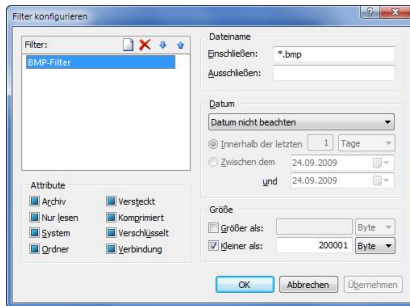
Filter konfigurieren

Filter:

BMP-Filter

Attribute

Archiv

Nur lesen

System

Ordner

Versteckt

Komprimiert

Verschlüsselt

Verbindung

Dateiname

Einschließen: *.bmp

Ausschließen:

Datum

Datum nicht beachten

Innerhalb der letzten 1 Tage

Zwischen dem 24.09.2009

und 24.09.2009

Größe

Größer als: Byte

Kleiner als: 200001 Byte

OK

Abbrechen

Übernehmen